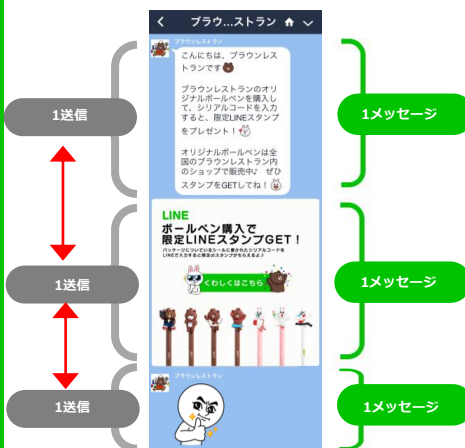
ブラウ…ストラン

ブラウンレストラン

こんにちは、ブラウンレストランです

ブラウンレストランのオリジナルボールペンを購入して、シリアルコードを入力すると、限定LINEスタンプをプレゼント！

オリジナルボールペンは全国のブラウンレストラン内のショップで販売中♪ ぜひスタンプをGETしてね！

LINE
ボールペン購入で
限定LINEスタンプGET！

パッケージについているシールに書かれたシリアルコードをLINEで入力すると限定のスタンプがもらえるよ♪

くわしくはこちら

ブラウンレストラン

1送信
1送信
1送信

1メッセージ
1メッセージ
1メッセージ